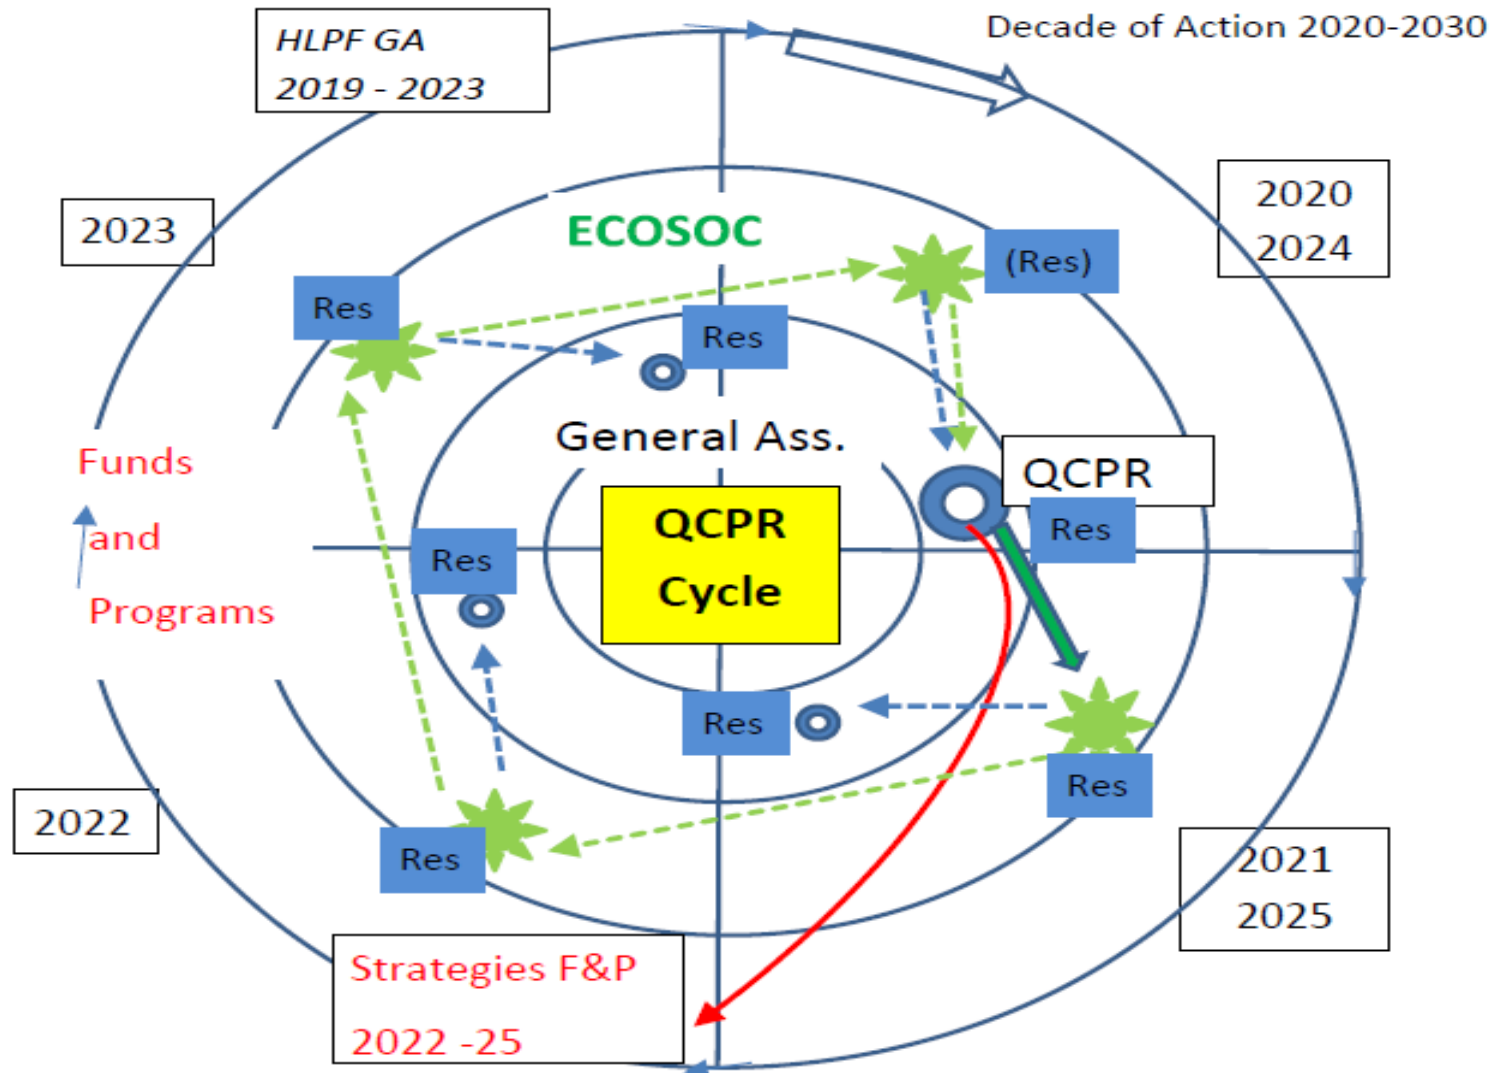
HLPF GA
2019 - 2023

Decade of Action 2020-2030

2023

ECOSOC

2020
2024

Res

(Res)

Res

General Ass.

QCPR

Funds
and
Programs

QCPR
Cycle

Res

Res

Res

Res

2022

Res

2021
2025

Strategies F&P
2022 -25